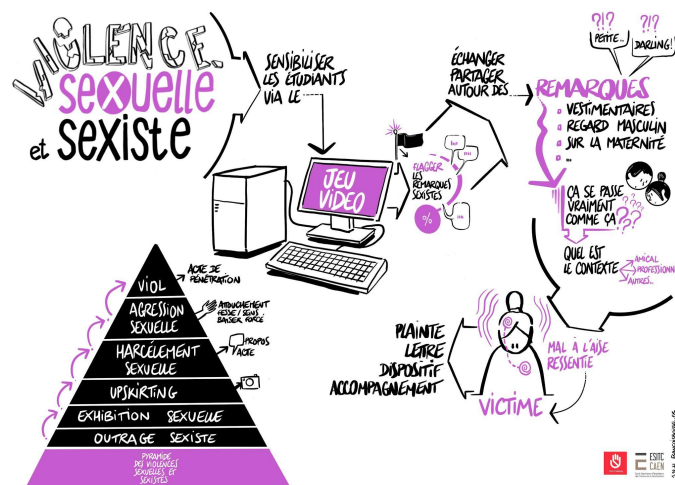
VIOLENCE. SEXUELLE ET SEXISTE

SENSIBILISER LES ÉTUDIANTS VIA LE

JEU VIDÉO

FLAGGER LES REMARQUES SEXISTES

%

ÉCHANGER PARTAGER AUTOUR DES...

?!? PETITE...

?!? DARLING!

REMARQUES

VESTIMENTAIRES

REGARD MASCULIN

SUR LA MATERNITÉ

...

ÇA SE PASSE VRAIMENT COMME ÇA???

QUEL EST LE CONTEXTE

AMICAL PROFESSIONNEL AUTRES...

MAL À L'AISE RESSENTIE

VICTIME

PLAINTE LETTRE DISPOSITIF ACCOMPAGNEMENT

VIOL

ACTE DE PÉNÉTRATION

AGRESSION SEXUELLE

ATTOUCHEMENT FESSE / SEINS BAISER FORCÉ

HARCÈLEMENT SEXUELLE

PROPOS ACTE

UPSKIRTING

EXHIBITION SEXUELLE

OUTRAGE SEXISTE

PYRAMIDE DES VIOLENCES SEXUELLES ET SEXISTES

ESITC CAEN